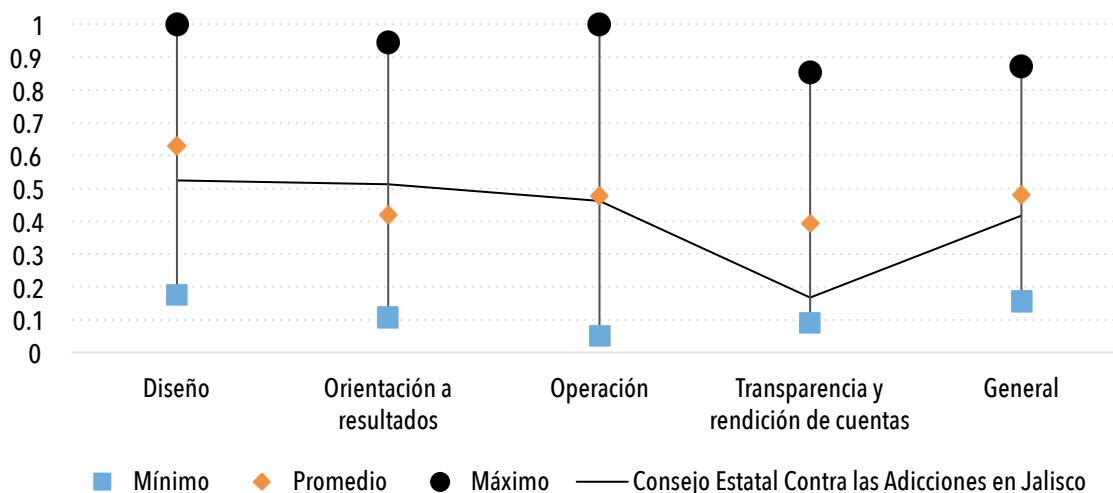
1
0.9
0.8
0.7
0.6
0.5
0.4
0.3
0.2
0.1
0

Diseño
Orientación a resultados
Operación
Transparencia y rendición de cuentas
General

Mínimo
Promedio
Máximo
Consejo Estatal Contra las Adicciones en Jalisco